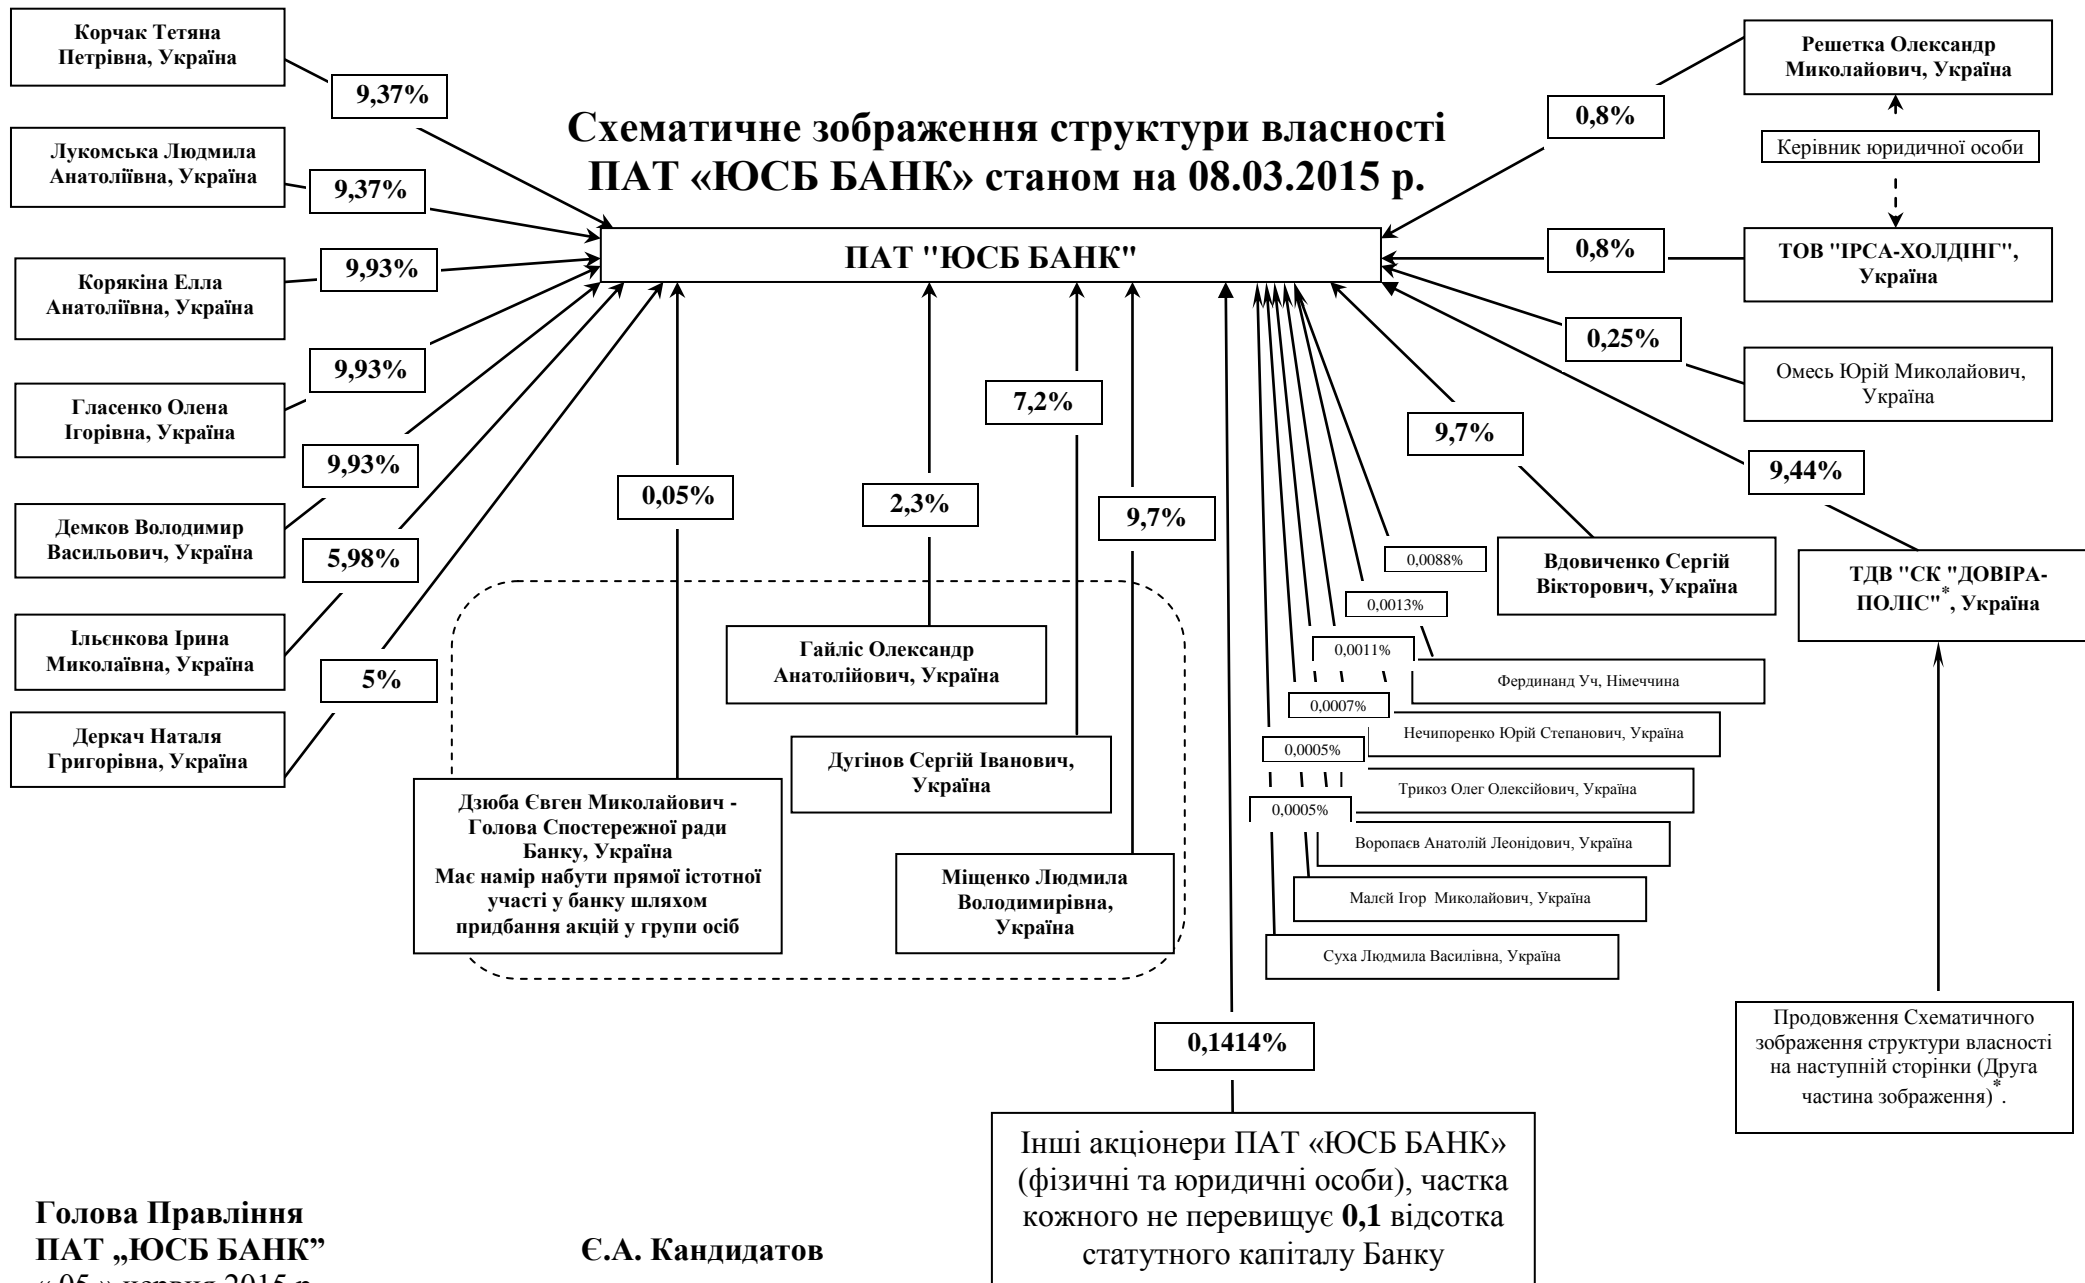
Корчак Тетяна Петрівна, Україна

9,37%

Лукомська Людмила Анатоліївна, Україна

9,37%

Корякіна Елла Анатоліївна, Україна

9,93%

9,93%

Гласенко Олена Ігорівна, Україна

9,93%

Демков Володимир Васильович, Україна

5,98%

Ільєнкова Ірина Миколаївна, Україна

5%

Деркач Наталя Григорівна, Україна

Схематичне зображення структури власності ПАТ «ЮСБ БАНК» станом на 08.03.2015 р.

ПАТ "ЮСБ БАНК"

0,05%

2,3%

7,2%

9,7%

Гайліс Олександр Анатолійович, Україна

Дугінов Сергій Іванович, Україна

Дзюба Євген Миколайович - Голова Спостережної ради Банку, Україна Має намір набути прямої істотної участі у банку шляхом придбання акцій у групи осіб

Міщенко Людмила Володимирівна, Україна

Решетка Олександр Миколайович, Україна

0,8%

Керівник юридичної особи

0,8%

ТОВ "ІРСА-ХОЛДІНГ", Україна

0,25%

Омесь Юрій Миколайович, Україна

9,7%

9,44%

Вдовиченко Сергій Вікторович, Україна

ТДВ "СК "ДОВІРА-ПОЛІС"$^{*}$, Україна

0,0088%

0,0013%

0,0011%

Фердинанд Уч, Німеччина

0,0007%

Нечипоренко Юрій Степанович, Україна

0,0005%

Трикоз Олег Олексійович, Україна

0,0005%

Воропаєв Анатолій Леонідович, Україна

Малєй Ігор Миколайович, Україна

Суха Людмила Василівна, Україна

0,1414%

Інші акціонери ПАТ «ЮСБ БАНК» (фізичні та юридичні особи), частка кожного не перевищує 0,1 відсотка статутного капіталу Банку

Продовження Схематичного зображення структури власності на наступній сторінки (Друга частина зображення)$^{*}$.

Голова Правління ПАТ „ЮСБ БАНК”

Є.А. Кандидатов

« 05 » червня 2015 р.